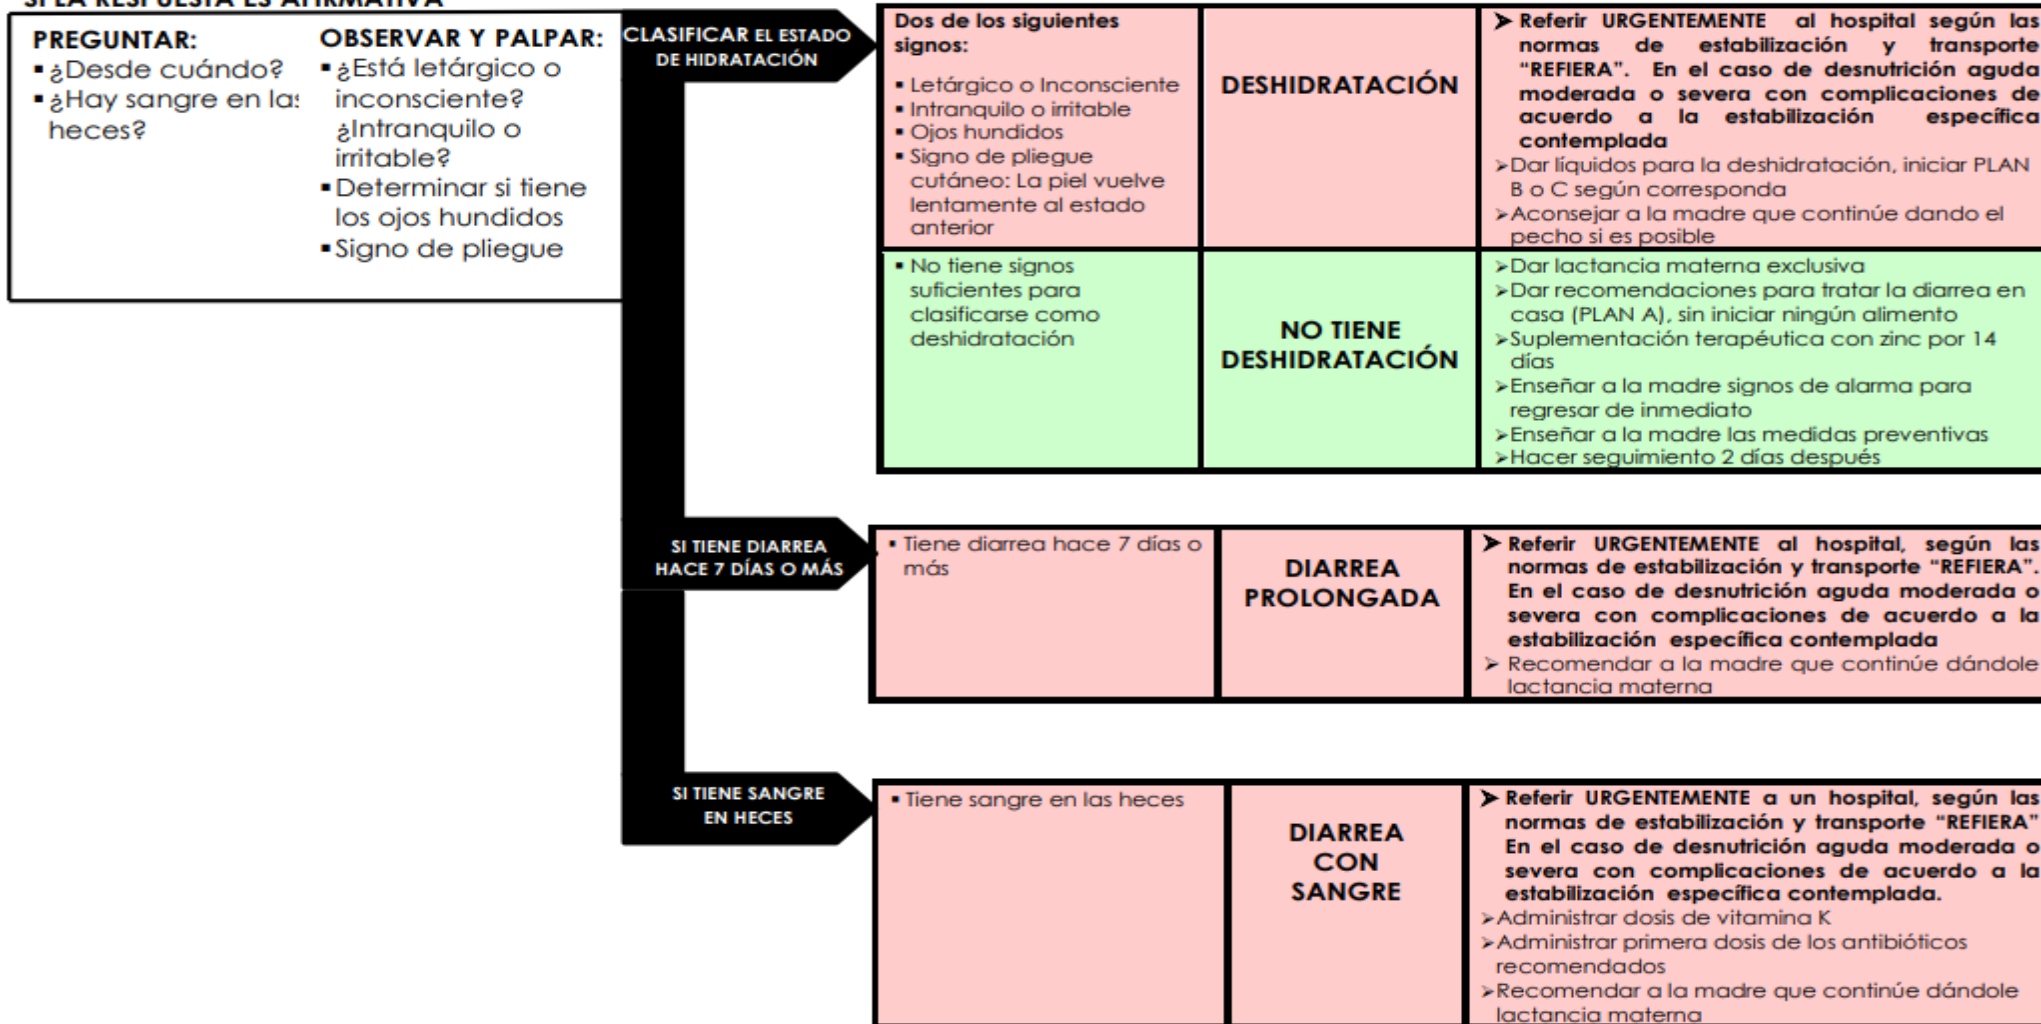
SI LA RESPUESTA ES AFIRMATIVA

PREGUNTAR:
▪ ¿Desde cuándo?
▪ ¿Hay sangre en las heces?

OBSERVAR Y PALPAR:
▪ ¿Está letárgico o inconsciente? ¿Intranquilo o irritable?
▪ Determinar si tiene los ojos hundidos
▪ Signo de pliegue

CLASIFICAR EL ESTADO DE HIDRATACIÓN

| Dos de los siguientes signos: ▪ Letárgico o Inconsciente ▪ Intranquilo o irritable ▪ Ojos hundidos ▪ Signo de pliegue cutáneo: La piel vuelve lentamente al estado anterior | DESHIDRATACIÓN | ➤ Referir URGENTEMENTE al hospital según las normas de estabilización y transporte "REFIERA". En el caso de desnutrición aguda moderada o severa con complicaciones de acuerdo a la estabilización específica contemplada ➤ Dar líquidos para la deshidratación, iniciar PLAN B o C según corresponda ➤ Aconsejar a la madre que continúe dando el pecho si es posible |
|---|---|---|
| ▪ No tiene signos suficientes para clasificarse como deshidratación | NO TIENE DESHIDRATACIÓN | ➤ Dar lactancia materna exclusiva ➤ Dar recomendaciones para tratar la diarrea en casa (PLAN A), sin iniciar ningún alimento ➤ Suplementación terapéutica con zinc por 14 días ➤ Enseñar a la madre signos de alarma para regresar de inmediato ➤ Enseñar a la madre las medidas preventivas ➤ Hacer seguimiento 2 días después |

SI TIENE DIARREA HACE 7 DÍAS O MÁS

| ▪ Tiene diarrea hace 7 días o más | DIARREA PROLONGADA | ➤ Referir URGENTEMENTE al hospital, según las normas de estabilización y transporte "REFIERA". En el caso de desnutrición aguda moderada o severa con complicaciones de acuerdo a la estabilización específica contemplada ➤ Recomendar a la madre que continúe dándole lactancia materna |
|---|---|---|

SI TIENE SANGRE EN HECES

| ▪ Tiene sangre en las heces | DIARREA CON SANGRE | ➤ Referir URGENTEMENTE a un hospital, según las normas de estabilización y transporte "REFIERA" En el caso de desnutrición aguda moderada o severa con complicaciones de acuerdo a la estabilización específica contemplada. ➤ Administrar dosis de vitamina K ➤ Administrar primera dosis de los antibióticos recomendados ➤ Recomendar a la madre que continúe dándole lactancia materna |
|---|---|---|